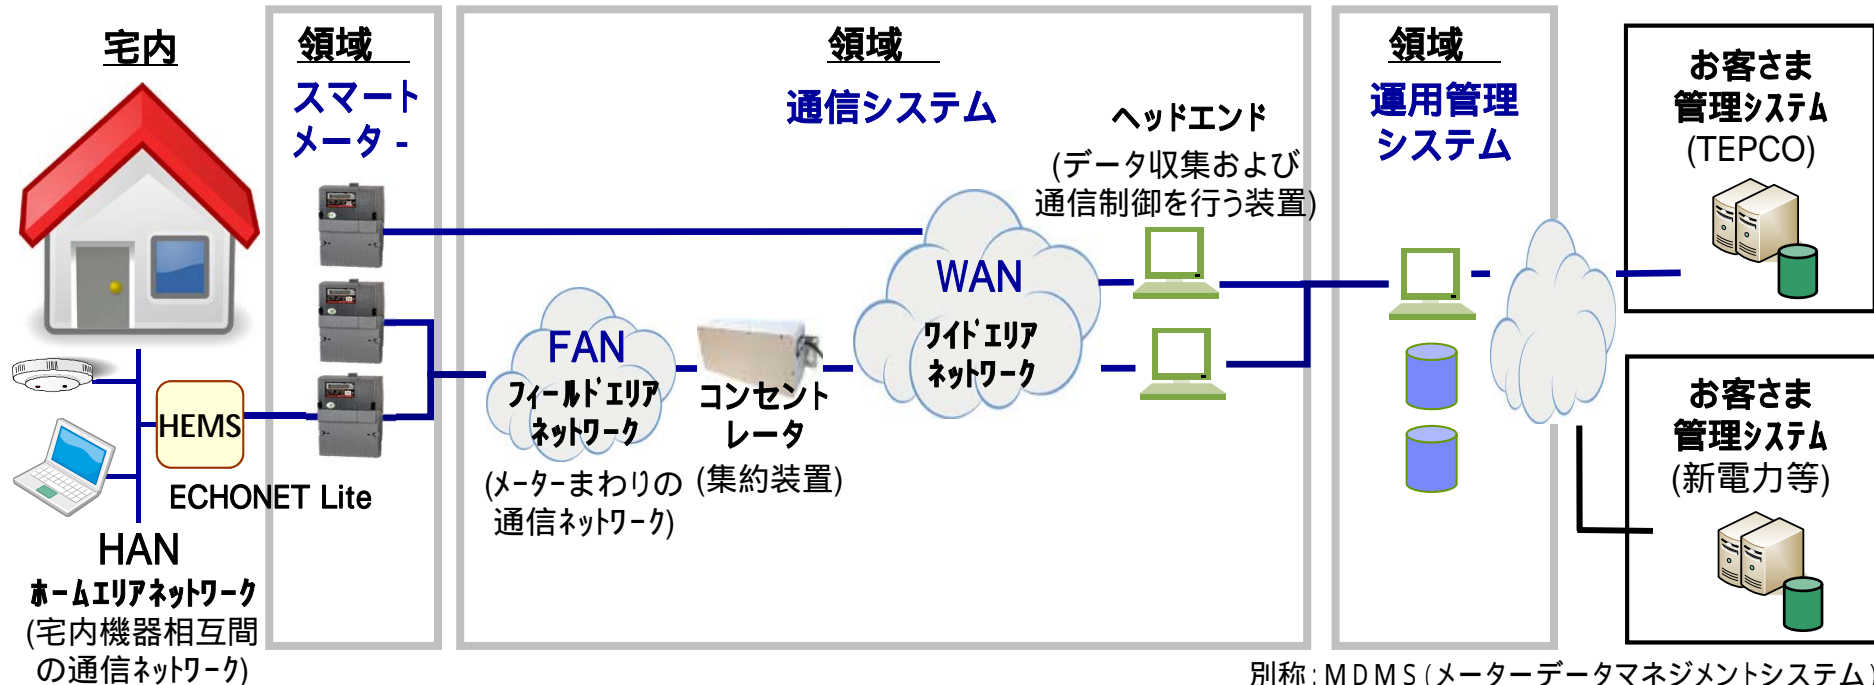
宅内

領域
スマートメーター

領域
通信システム

ヘッドエンド
(データ収集および通信制御を行う装置)

領域
運用管理システム

お客さま管理システム
(TEPCO)

WAN
ワイドエリアネットワーク

FAN
フィールドエリアネットワーク
(メーターまわりの通信ネットワーク)

コンセントレータ
(集約装置)

HEMS

ECHONET Lite

HAN
ホームエリアネットワーク
(宅内機器相互間の通信ネットワーク)

お客さま管理システム
(新電力等)

別称：ＭＤＭＳ（メーターデータマネジメントシステム）